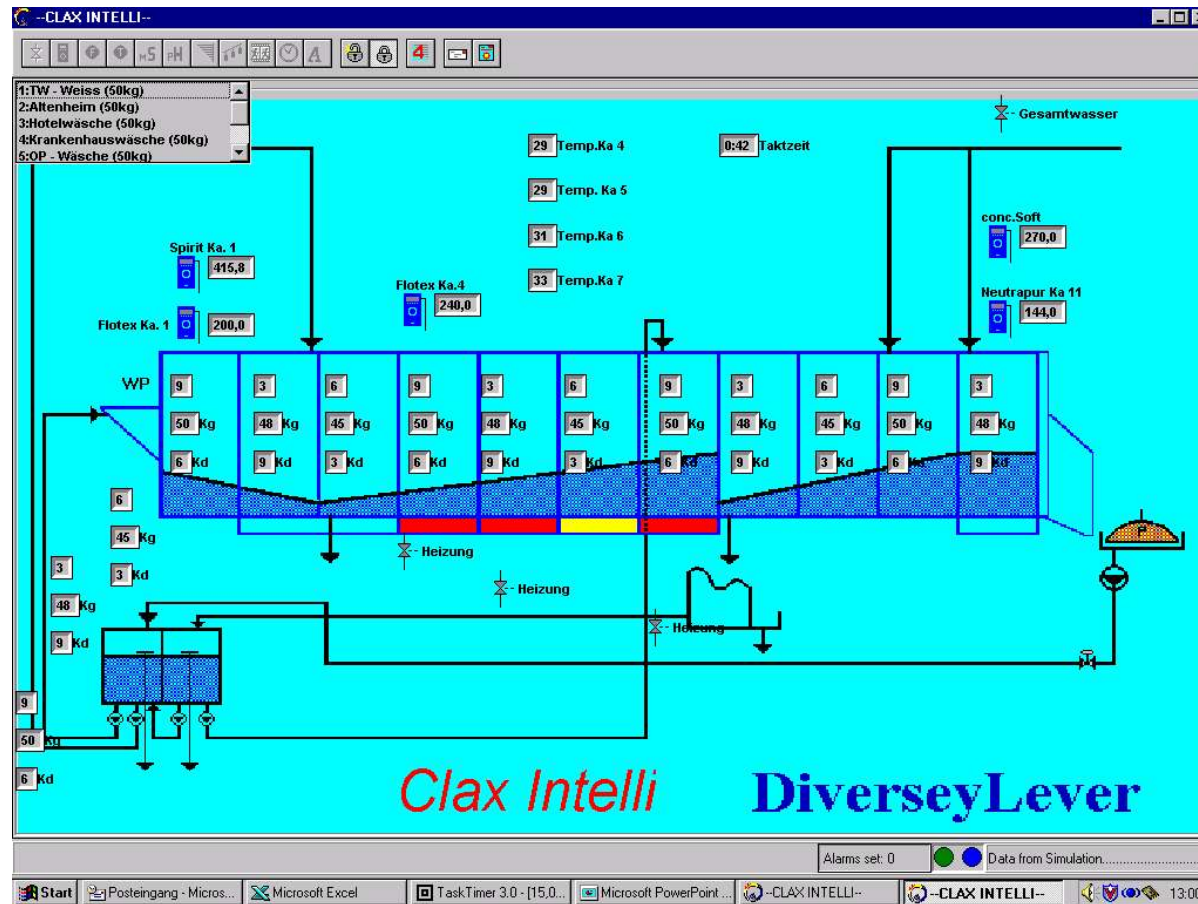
--CLAX INTELLI--

1:TW - Weiss (50kg)
2:Altenheim (50kg)
3:Hotelwäsche (50kg)
4:Krankenhauswäsche (50kg)
5:OP - Wäsche (50kg)

Gesamtwasser

29 Temp.Ka 4

29 Temp. Ka 5

31 Temp.Ka 6

33 Temp.Ka 7

0:42 Taktzeit

conc.Soft 270,0

Neutrapur Ka 11 144,0

Spirit Ka. 1 415,8

Flotex Ka. 1 200,0

Flotex Ka.4 240,0

WP

| 9 | 3 | 6 | 9 | 3 | 6 | 9 | 3 | 6 | 9 | 3 |
|---|---|---|---|---|---|---|---|---|---|---|
| 50 Kg | 48 Kg | 45 Kg | 50 Kg | 48 Kg | 45 Kg | 50 Kg | 48 Kg | 45 Kg | 50 Kg | 48 Kg |
| 6 Kd | 9 Kd | 3 Kd | 6 Kd | 9 Kd | 3 Kd | 6 Kd | 9 Kd | 3 Kd | 6 Kd | 9 Kd |

6
45 Kg
3 Kd

3
48 Kg
9 Kd

Heizung

Heizung

Heizung

9
50 Kg
6 Kd

Clax Intelli

DiverseyLever

Alarms set: 0

Data from Simulation...........

Start | Posteingang - Micros... | Microsoft Excel | TaskTimer 3.0 - [15,0... | Microsoft PowerPoint ... | --CLAX INTELLI-- | --CLAX INTELLI-- | 13:00